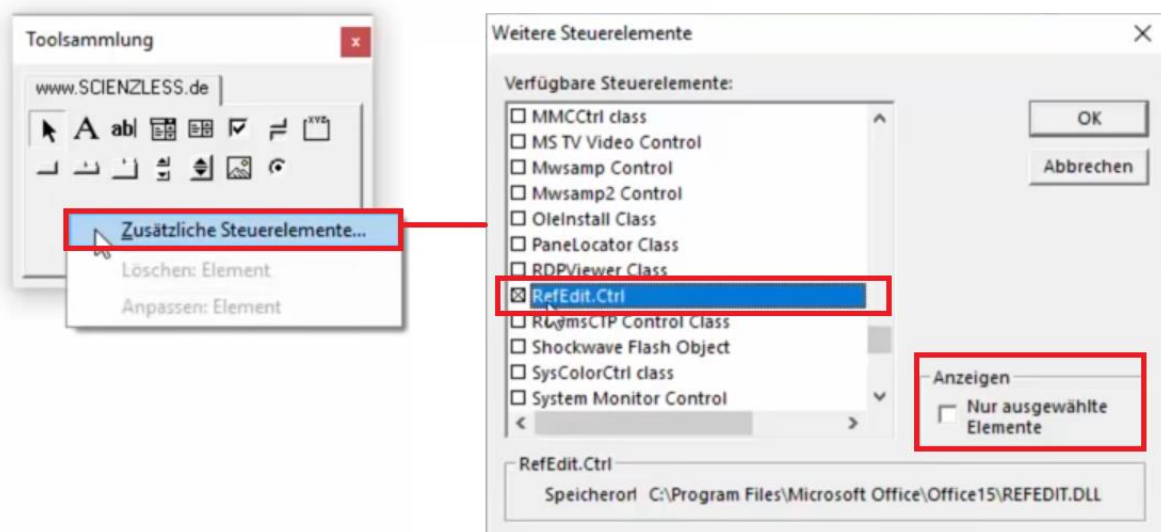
Toolsammlung

www.SCIENZLESS.de

Zusätzliche Steuerelemente...

Löschen: Element

Anpassen: Element

Weitere Steuerelemente

Verfügbare Steuerelemente:

MMCCtrl class
MS TV Video Control
Mwsamp Control
Mwsamp2 Control
OleInstall Class
PaneLocator Class
RDPViewer Class
RefEdit.Ctrl
R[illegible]msCTP Control Class
Shockwave Flash Object
SysColorCtrl class
System Monitor Control

OK

Abbrechen

Anzeigen

Nur ausgewählte Elemente

RefEdit.Ctrl

Speicherort C:\Program Files\Microsoft Office\Office15\REFEDIT.DLL